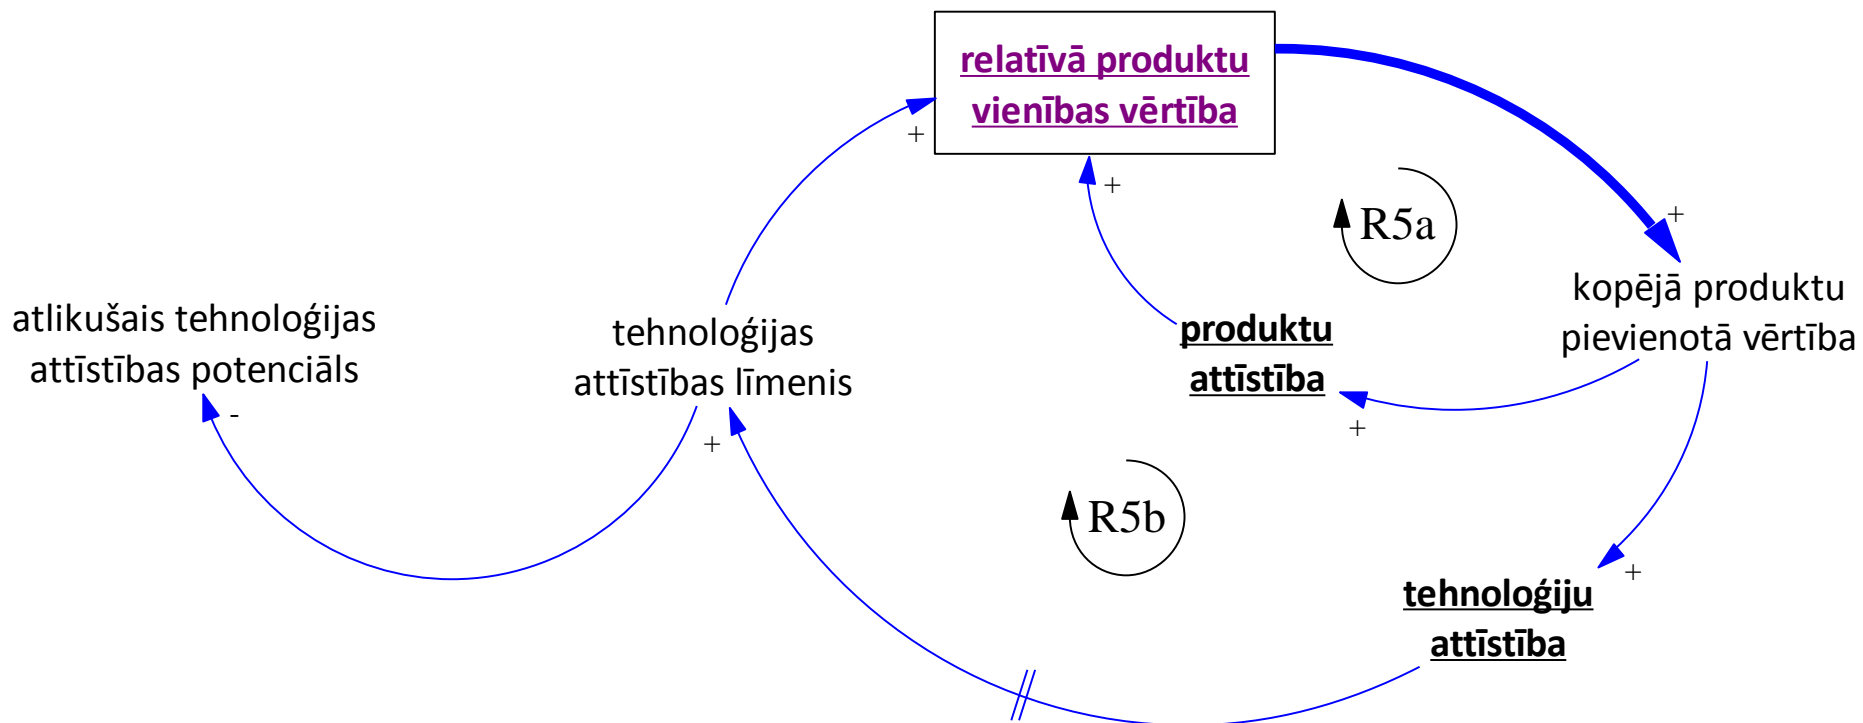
relatīvā produktu vienības vērtība

+

+

R5a

+

kopējā produktu pievienotā vērtība

atlikušais tehnoloģijas attīstības potenciāls

-

tehnoloģijas attīstības līmenis

+

produktu attīstība

+

R5b

+

tehnoloģiju attīstība